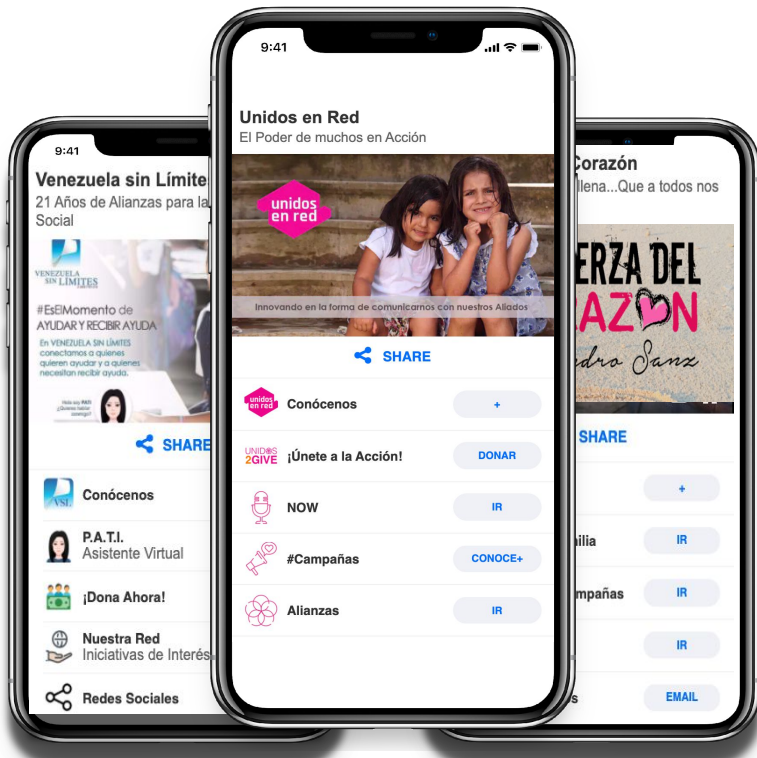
9:41

Venezuela sin Límite

21 Años de Alianzas para la Social

VENEZUELA SIN LÍMITES

#EsElMomento de AYUDAR Y RECIBIR AYUDA

En VENEZUELA SIN LÍMITES conectamos a quienes quieren ayudar y a quienes necesitan recibir ayuda.

Hola soy PATI ¿Quieres hablar conmigo?

SHARE

Conócenos

P.A.T.I.
Asistente Virtual

¡Dona Ahora!

Nuestra Red
Iniciativas de Interés

Redes Sociales

9:41

Unidos en Red

El Poder de muchos en Acción

unidos en red

Innovando en la forma de comunicarnos con nuestros Aliados

SHARE

unidos en red Conócenos +

UNIDOS 2GIVE ¡Únete a la Acción! DONAR

NOW IR

#Campañas CONOCE+

Alianzas IR

Corazón

llena...Que a todos nos

ERZA DEL
RAZON
edro Sanz

SHARE

+

ilia IR

mpañas IR

IR

s EMAIL